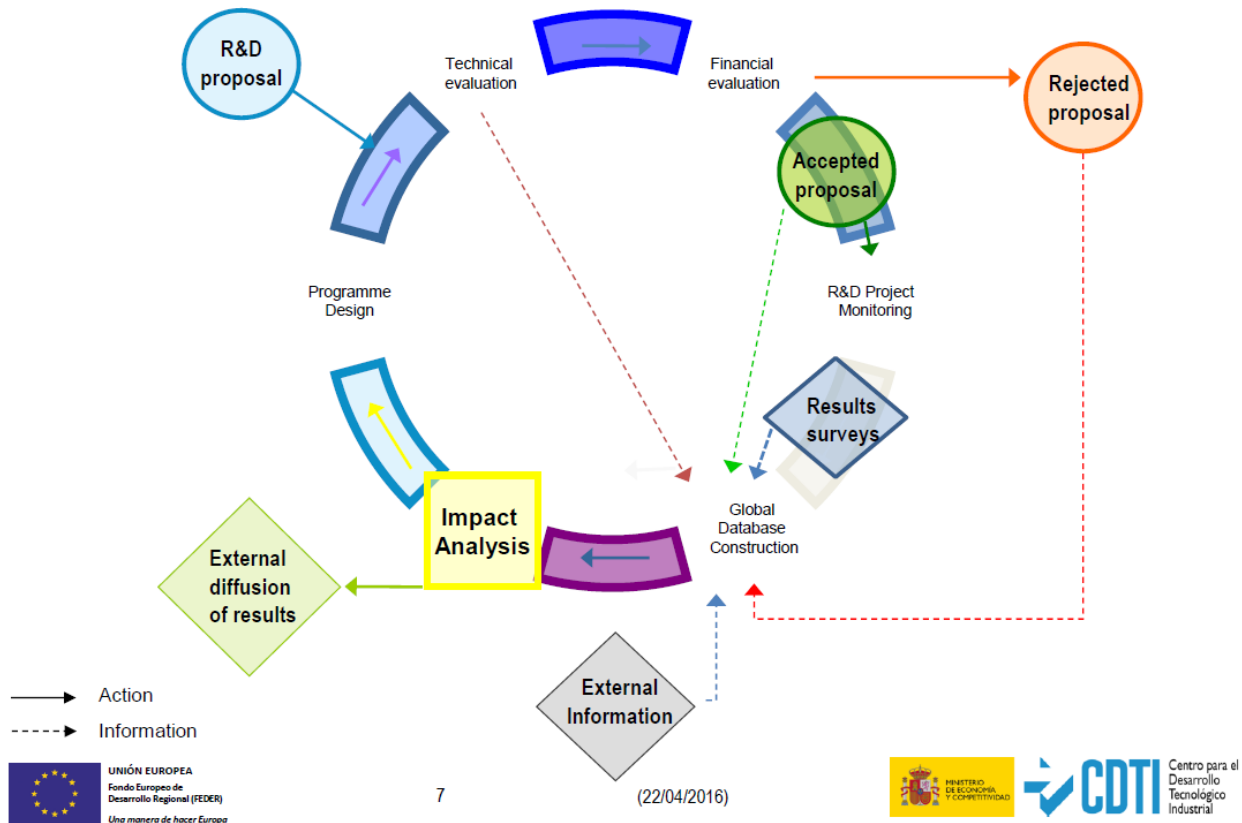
R&D proposal

Technical evaluation

Financial evaluation

Rejected proposal

Accepted proposal

Programme Design

R&D Project Monitoring

Results surveys

Global Database Construction

Impact Analysis

External diffusion of results

External Information

Action

Information

UNIÓN EUROPEA
Fondo Europeo de Desarrollo Regional (FEDER)
Una manera de hacer Europa

7

(22/04/2016)

MINISTERIO DE ECONOMÍA Y COMPETITIVIDAD

CDTI Centro para el Desarrollo Tecnológico Industrial